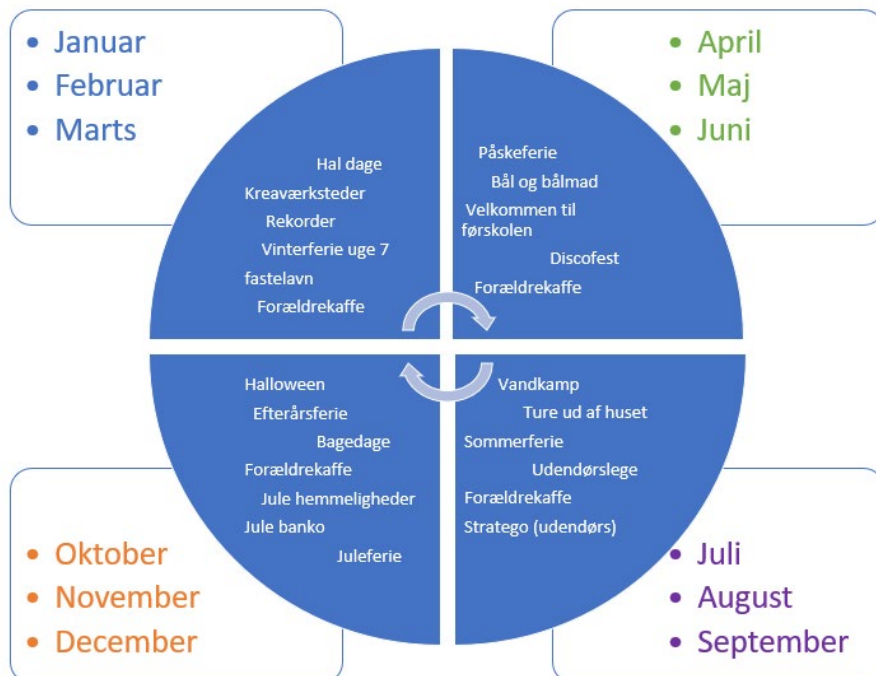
• Januar
• Februar
• Marts

Hal dage
Kreaværksteder
Rekorder
Vinterferie uge 7
fastelavn
Forældrekaffe

• April
• Maj
• Juni

Påskeferie
Bål og bålmad
Velkommen til førskolen
Discofest
Forældrekaffe

Halloween
Efterårsferie
Bagedage
Forældrekaffe
Jule hemmeligheder
Jule banko
Juleferie

Vandkamp
Ture ud af huset
Sommerferie
Udendørslege
Forældrekaffe
Stratego (udendørs)

• Oktober
• November
• December

• Juli
• August
• September